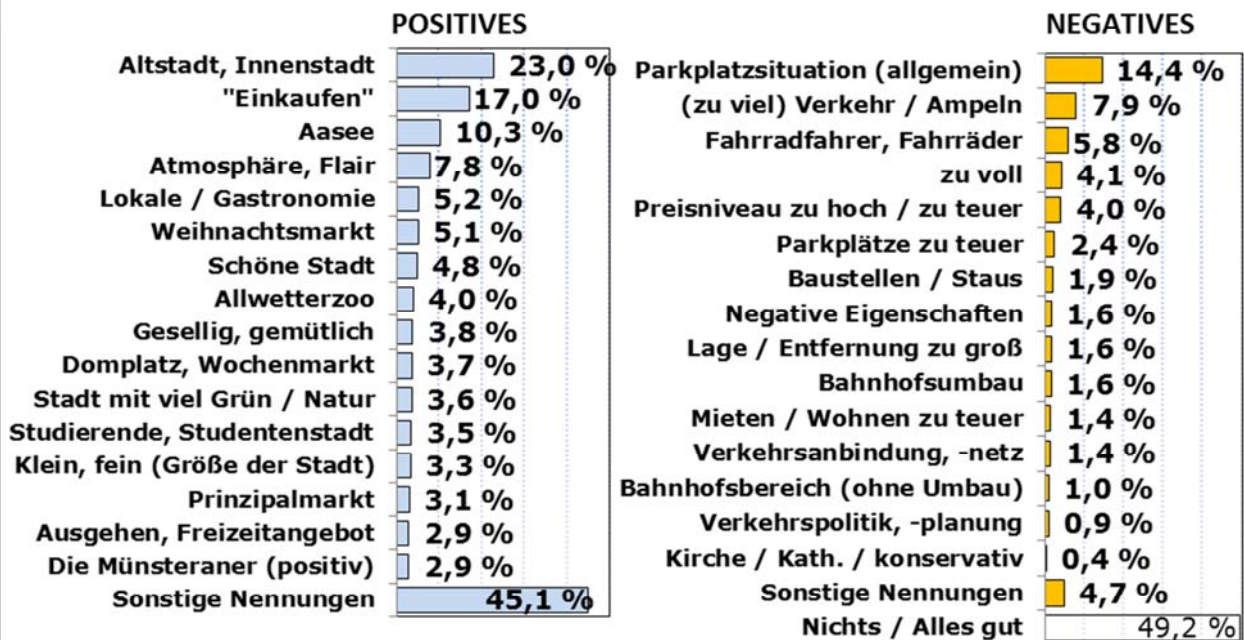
POSITIVES

| | |
|---|---|
| Altstadt, Innenstadt | 23,0 % |
| "Einkaufen" | 17,0 % |
| Aasee | 10,3 % |
| Atmosphäre, Flair | 7,8 % |
| Lokale / Gastronomie | 5,2 % |
| Weihnachtsmarkt | 5,1 % |
| Schöne Stadt | 4,8 % |
| Allwetterzoo | 4,0 % |
| Gesellig, gemütlich | 3,8 % |
| Domplatz, Wochenmarkt | 3,7 % |
| Stadt mit viel Grün / Natur | 3,6 % |
| Studierende, Studentenstadt | 3,5 % |
| Klein, fein (Größe der Stadt) | 3,3 % |
| Prinzipalmarkt | 3,1 % |
| Ausgehen, Freizeitangebot | 2,9 % |
| Die Münsteraner (positiv) | 2,9 % |
| Sonstige Nennungen | 45,1 % |

NEGATIVES

| | |
|---|---|
| Parkplatzsituation (allgemein) | 14,4 % |
| (zu viel) Verkehr / Ampeln | 7,9 % |
| Fahrradfahrer, Fahrräder | 5,8 % |
| zu voll | 4,1 % |
| Preisniveau zu hoch / zu teuer | 4,0 % |
| Parkplätze zu teuer | 2,4 % |
| Baustellen / Staus | 1,9 % |
| Negative Eigenschaften | 1,6 % |
| Lage / Entfernung zu groß | 1,6 % |
| Bahnhofsumbau | 1,6 % |
| Mieten / Wohnen zu teuer | 1,4 % |
| Verkehrsanbindung, -netz | 1,4 % |
| Bahnhofsbereich (ohne Umbau) | 1,0 % |
| Verkehrspolitik, -planung | 0,9 % |
| Kirche / Kath. / konservativ | 0,4 % |
| Sonstige Nennungen | 4,7 % |
| Nichts / Alles gut | 49,2 % |